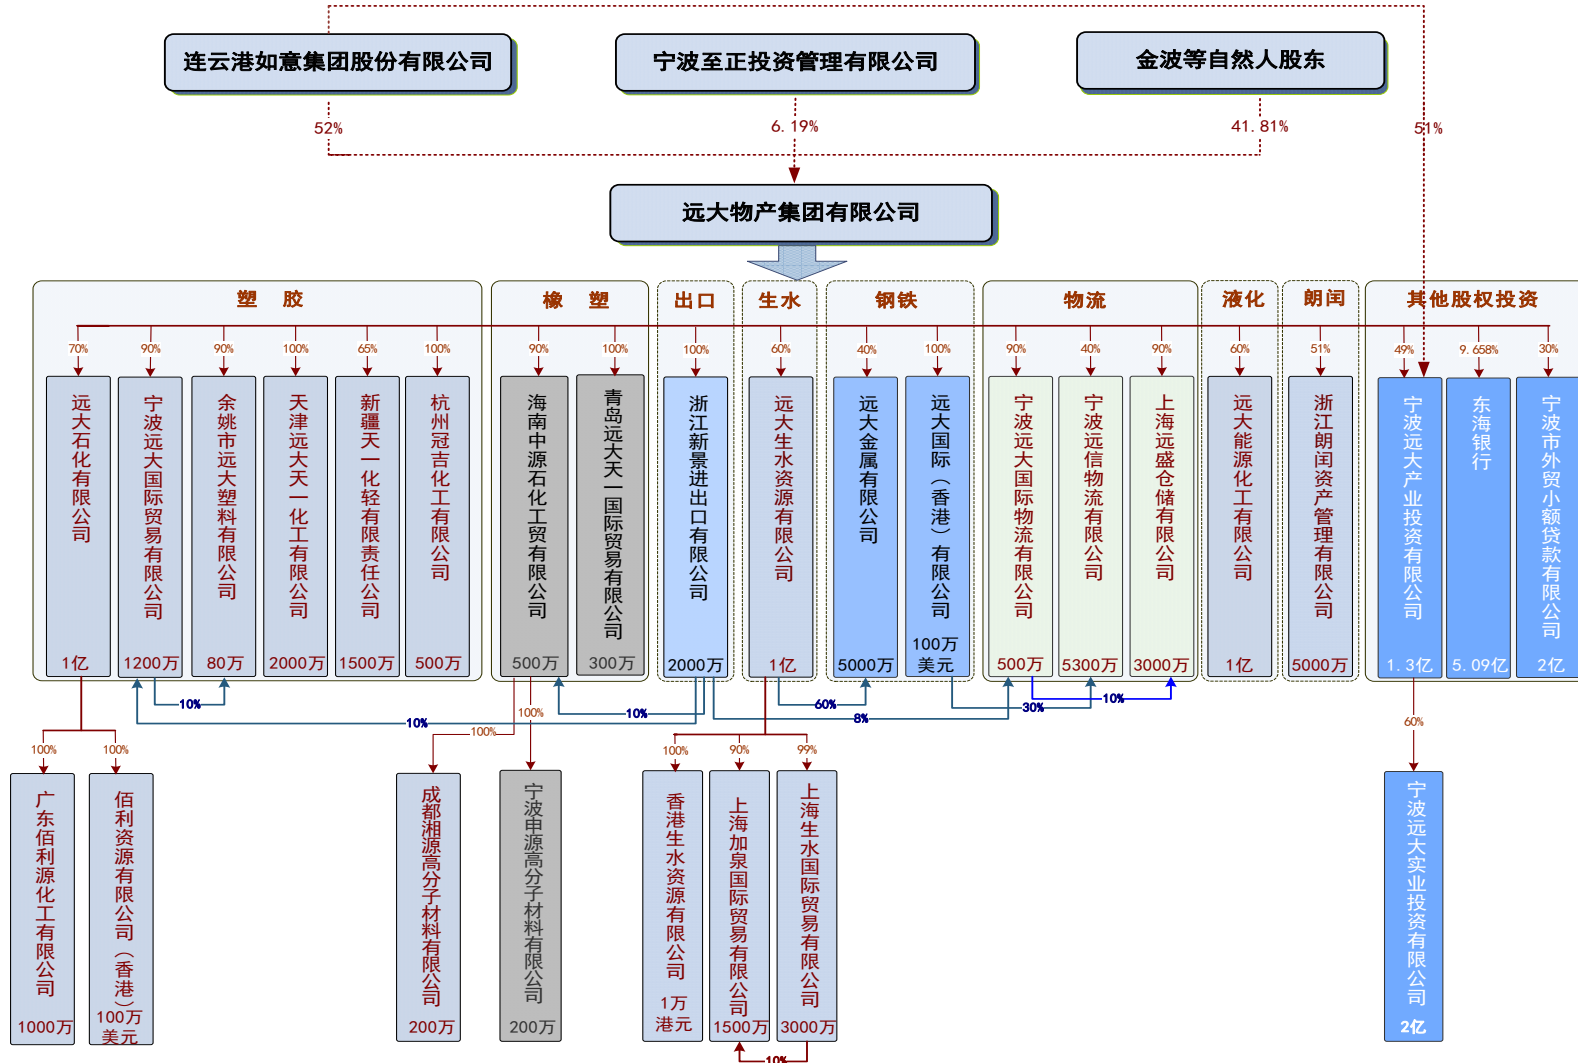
连云港如意集团股份有限公司

宁波至正投资管理有限公司

金波等自然人股东

52%

6.19%

41.81%

51%

远大物产集团有限公司

塑 胶

橡 塑

出口

生水

钢铁

物流

液化

朗闰

其他股权投资

70%

90%

90%

100%

65%

100%

90%

100%

100%

60%

40%

100%

90%

40%

90%

60%

51%

49%

9.658%

30%

远大石化有限公司

1亿

宁波远大国际贸易有限公司

1200万

余姚市远大塑料有限公司

80万

天津远大天一化工有限公司

2000万

新疆天一化轻有限责任公司

1500万

杭州冠吉化工有限公司

500万

海南中源石化工贸有限公司

500万

青岛远大天一国际贸易有限公司

300万

浙江新景进出口有限公司

2000万

远大生水资源有限公司

1亿

远大金属有限公司

5000万

远大国际（香港）有限公司

100万美元

宁波远大国际物流有限公司

500万

宁波远信物流有限公司

5300万

上海远盛仓储有限公司

3000万

远大能源化工有限公司

1亿

浙江朗闰资产管理有限公司

5000万

宁波远大产业投资有限公司

1.3亿

东海银行

5.09亿

宁波市外贸小额贷款有限公司

2亿

10%

10%

10%

100%

100%

60%

8%

30%

10%

60%

100%

100%

100%

90%

99%

广东佰利源化工有限公司

1000万

佰利资源有限公司（香港）

100万美元

成都湘源高分子材料有限公司

200万

宁波申源高分子材料有限公司

200万

香港生水资源有限公司

1万港元

上海加泉国际贸易有限公司

1500万

上海生水国际贸易有限公司

3000万

宁波远大实业投资有限公司

2亿

10%